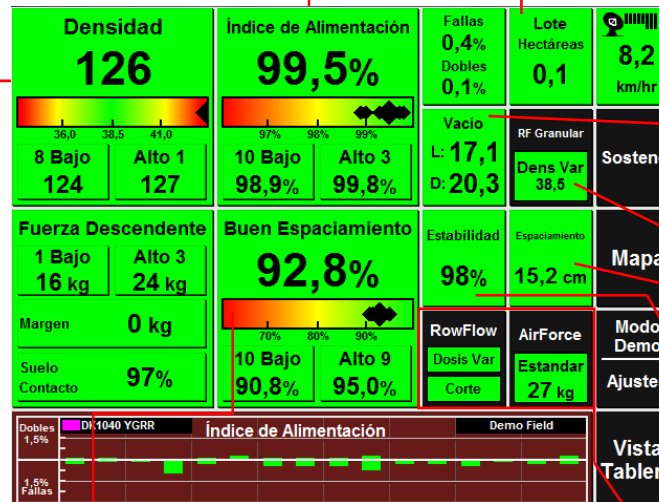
Densidad
126
36,0 38,5 41,0
8 Bajo
124
Alto 1
127

Índice de Alimentación
99,5%
97% 98% 99%
10 Bajo
98,9%
Alto 3
99,8%

Fallas
0,4%
Dobles
0,1%

Lote
Hectáreas
0,1

8,2
km/hr

Vacío
L: 17,1
D: 20,3

RF Granular
Dens Var
38,5

Sosten

Fuerza Descendente
1 Bajo
16 kg
Alto 3
24 kg
Margen
0 kg
Suelo Contacto
97%

Buen Espaciamiento
92,8%
70% 80% 90%
10 Bajo
90,8%
Alto 9
95,0%

Estabilidad
98%

Espaciamiento
15,2 cm

Mapa

RowFlow
Dosis Var
Corte

AirForce
Estandar
27 kg

Modo
Demo
Ajustes

Dobles
1,5%
DK1040 YGRR
Índice de Alimentación
Demo Field
1,5%
Fallas

Vista
Tabler